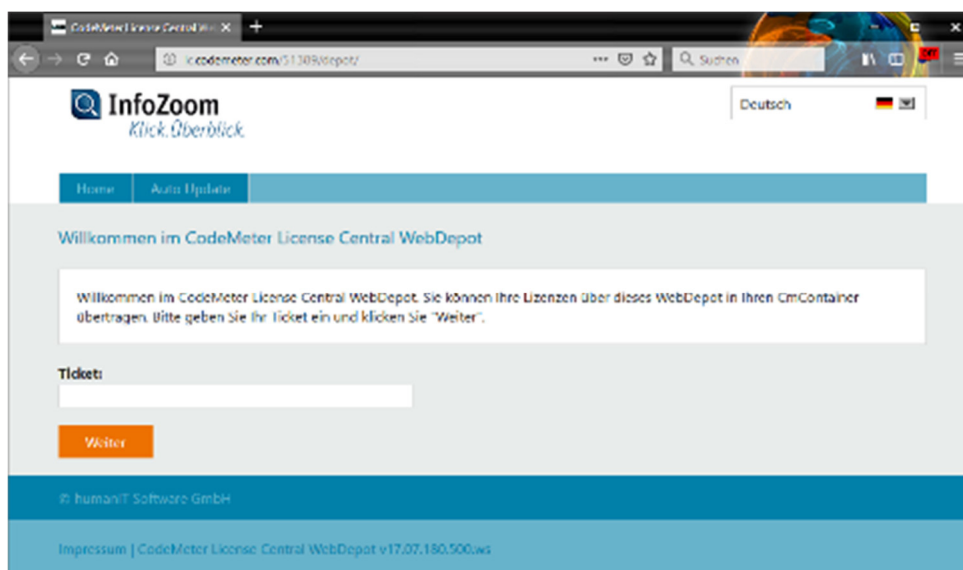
CodeMeter License Central We ×

+

lc.codemeter.com/51389/depot/

Suchen

InfoZoom
Klick.Überblick.

Deutsch

Home
Auto Update

Willkommen im CodeMeter License Central WebDepot

Willkommen im CodeMeter License Central WebDepot. Sie können Ihre Lizenzen über dieses WebDepot in Ihren CmContainer übertragen. Bitte geben Sie Ihr Ticket ein und klicken Sie "Weiter".

Ticket:

Weiter

© humanIT Software GmbH

Impressum | CodeMeter License Central WebDepot v17.07.180.500.ws